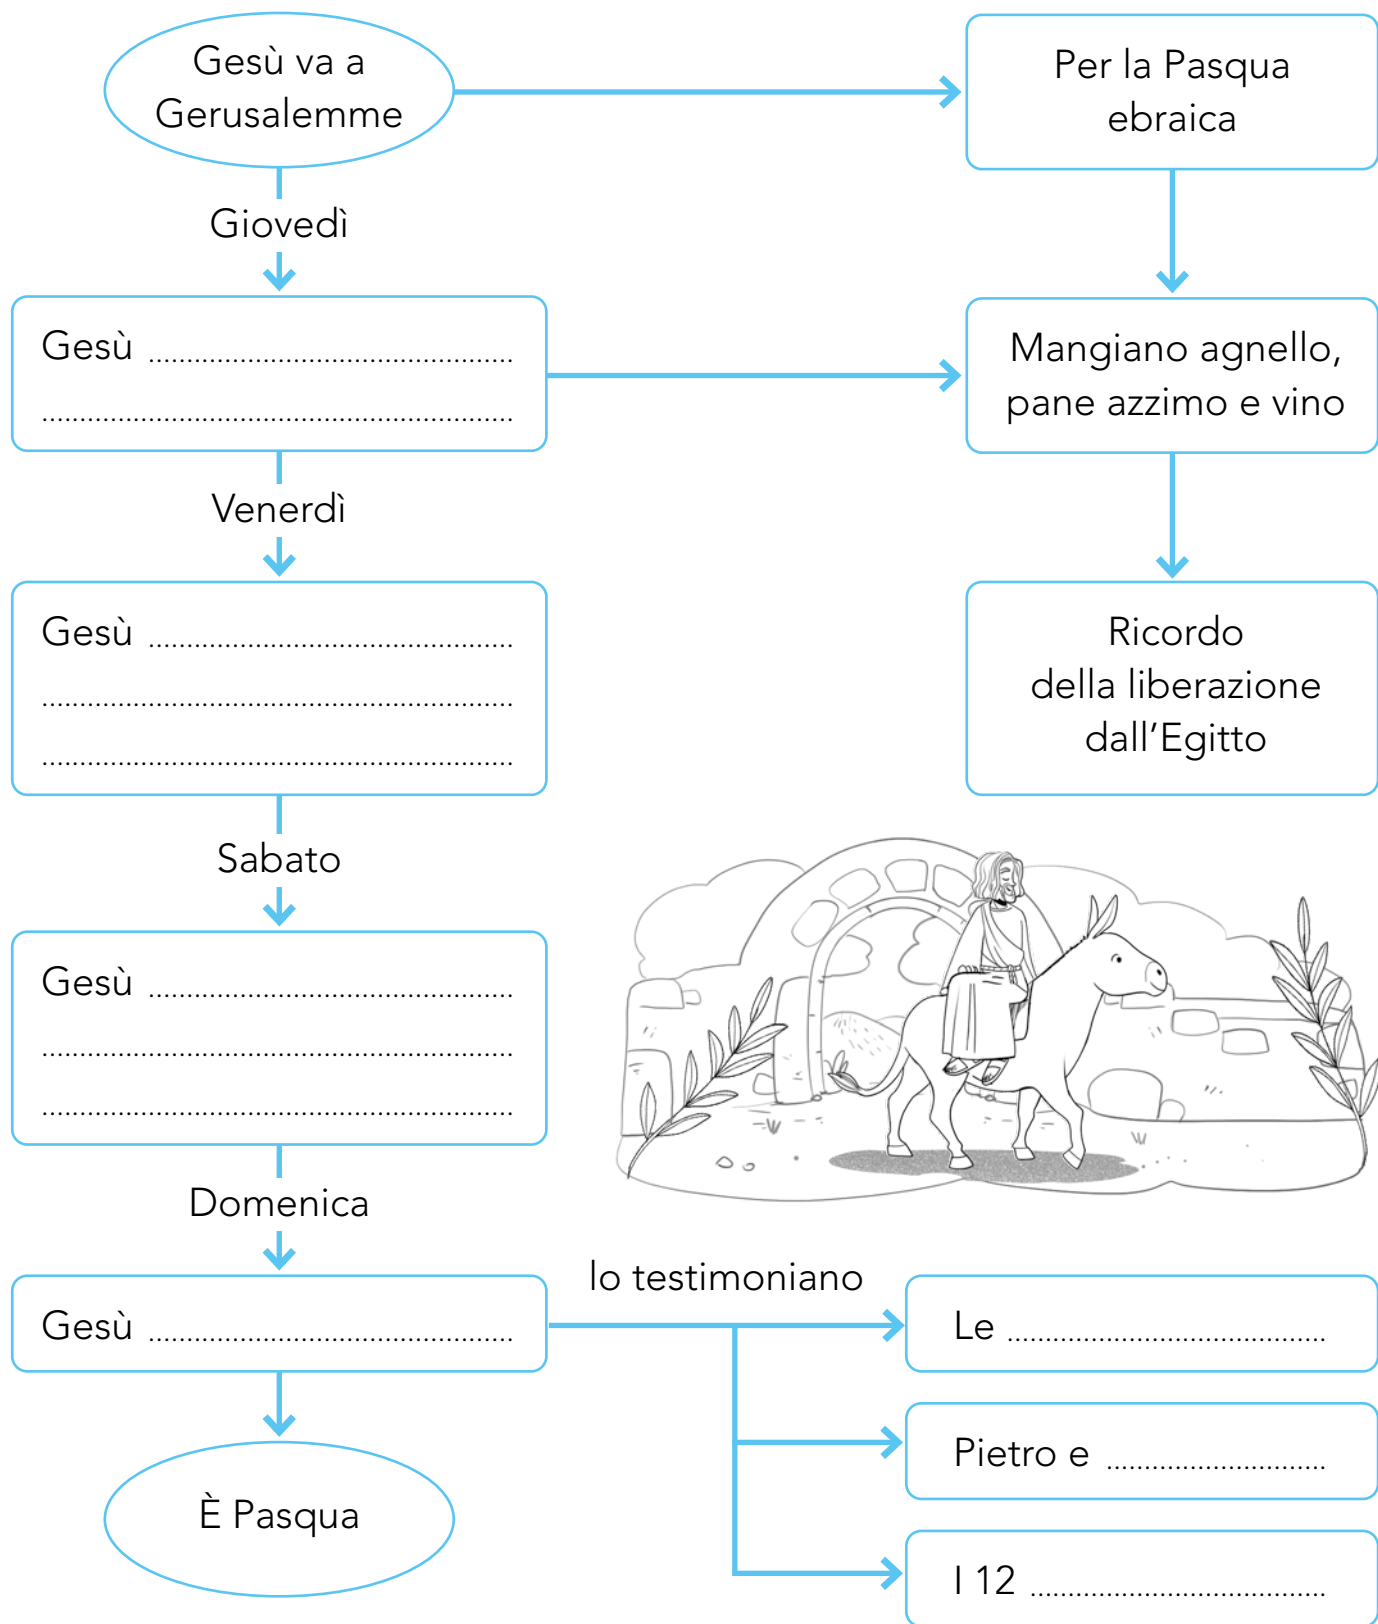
Gesù va a Gerusalemme

Per la Pasqua ebraica

Giovedì

Gesù ..............................................
..............................................

Mangiano agnello, pane azzimo e vino

Venerdì

Gesù ..............................................
..............................................
..............................................

Ricordo della liberazione dall'Egitto

Sabato

Gesù ..............................................
..............................................
..............................................

Domenica

Gesù ..............................................

lo testimoniano

Le ..............................................

Pietro e ..............................

I 12 ......................................

È Pasqua